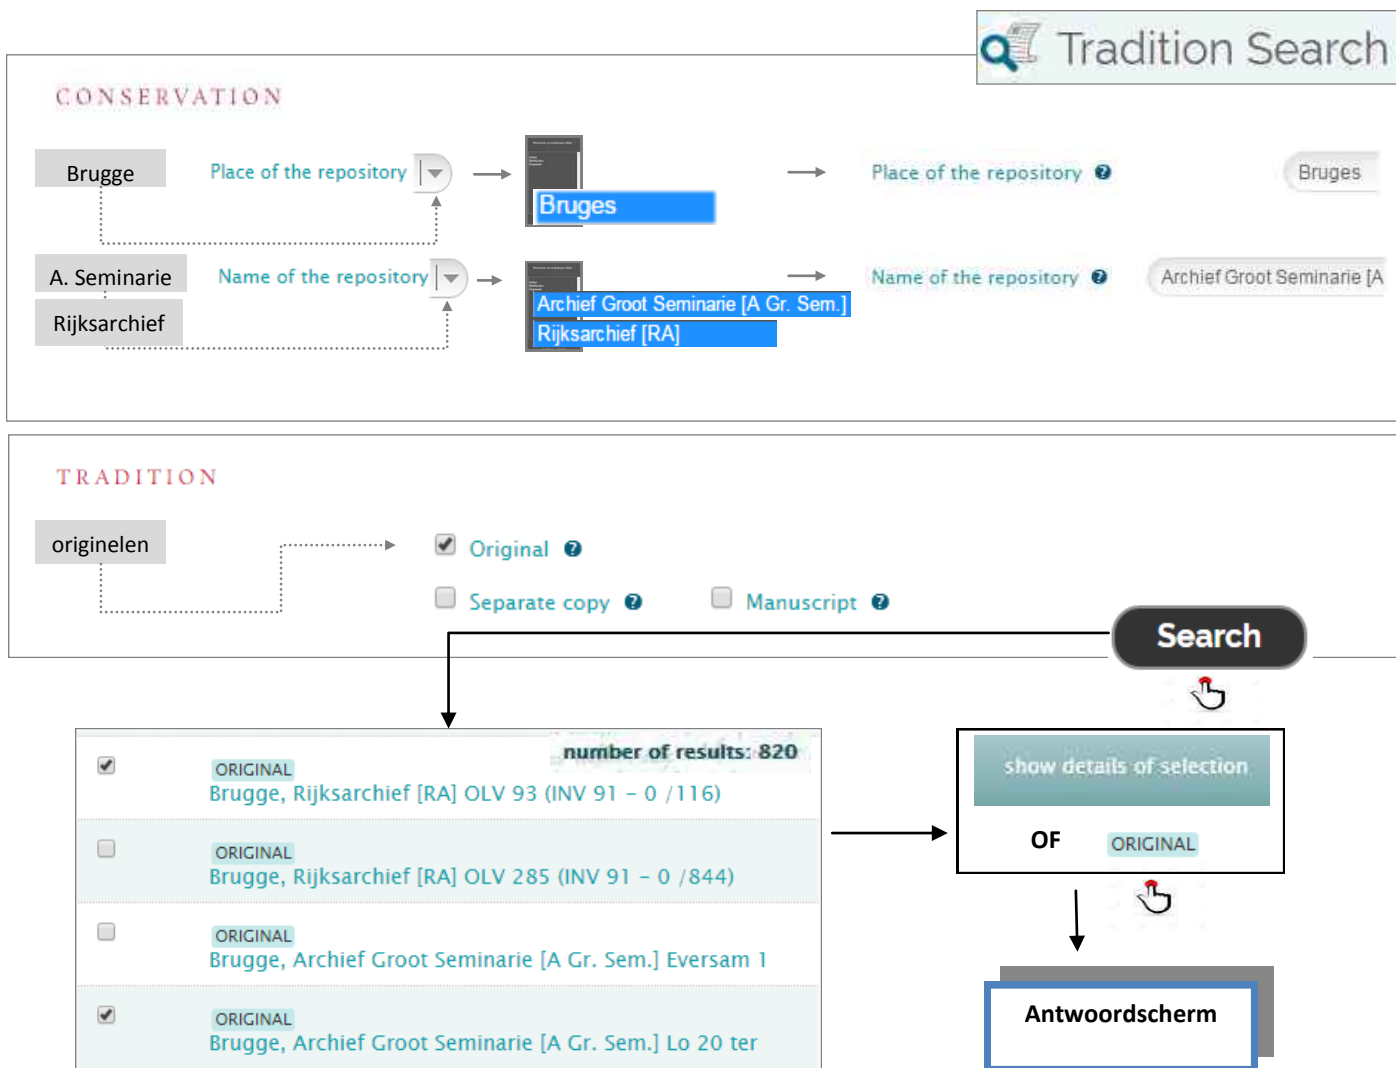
Tradition Search

CONSERVATION

Brugge

Place of the repository

Bruges

Place of the repository

Bruges

A. Seminarie

Rijksarchief

Name of the repository

Archief Groot Seminarie [A Gr. Sem.]

Rijksarchief [RA]

Name of the repository

Archief Groot Seminarie [A

TRADITION

originelen

Original

Separate copy

Manuscript

Search

number of results: 820

ORIGINAL
Brugge, Rijksarchief [RA] OLV 93 (INV 91 – 0 /116)

ORIGINAL
Brugge, Rijksarchief [RA] OLV 285 (INV 91 – 0 /844)

ORIGINAL
Brugge, Archief Groot Seminarie [A Gr. Sem.] Eversam 1

ORIGINAL
Brugge, Archief Groot Seminarie [A Gr. Sem.] Lo 20 ter

show details of selection

OF ORIGINAL

Antwoordscherm